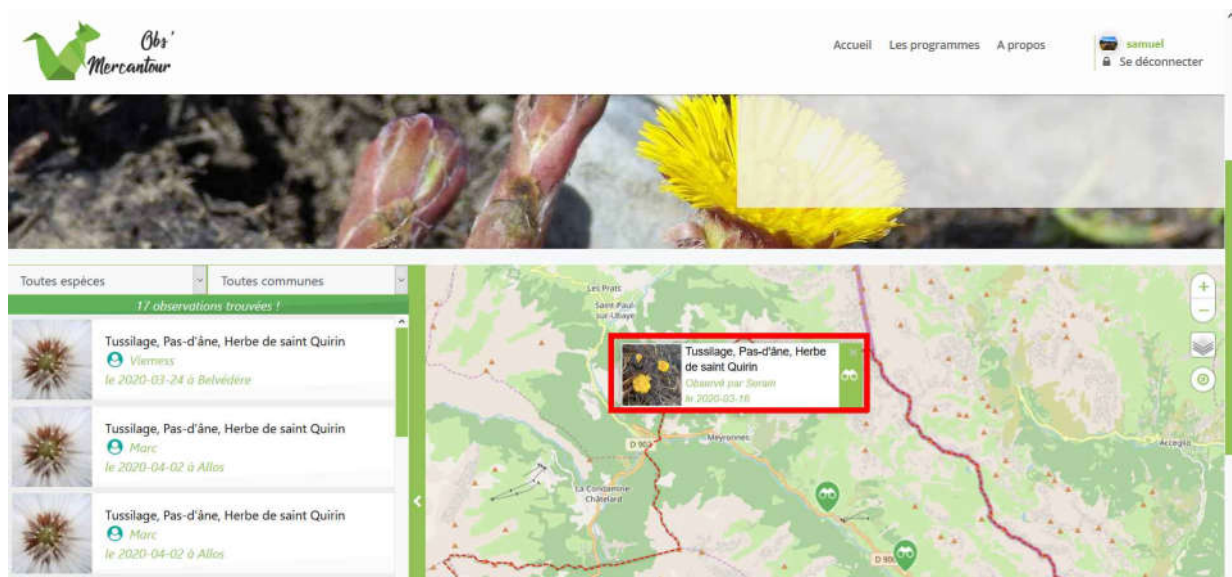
Obs' Mercantour

Accueil Les programmes A propos

samuel
Se déconnecter

Toutes espèces
Toutes communes

17 observations trouvées !

Tussilage, Pas-d'âne, Herbe de saint Quirin
Viemess
le 2020-03-24 à Belvédère

Tussilage, Pas-d'âne, Herbe de saint Quirin
Marc
le 2020-04-02 à Allos

Tussilage, Pas-d'âne, Herbe de saint Quirin
Marc
le 2020-04-02 à Allos

Les Prats
Saint-Paul-sur-Ubaye

Tussilage, Pas-d'âne, Herbe de saint Quirin
Observé par Sanan
le 2020-03-16

D 900
Meyronnes
La Condamine-Châtelard
D 900
Acceglio